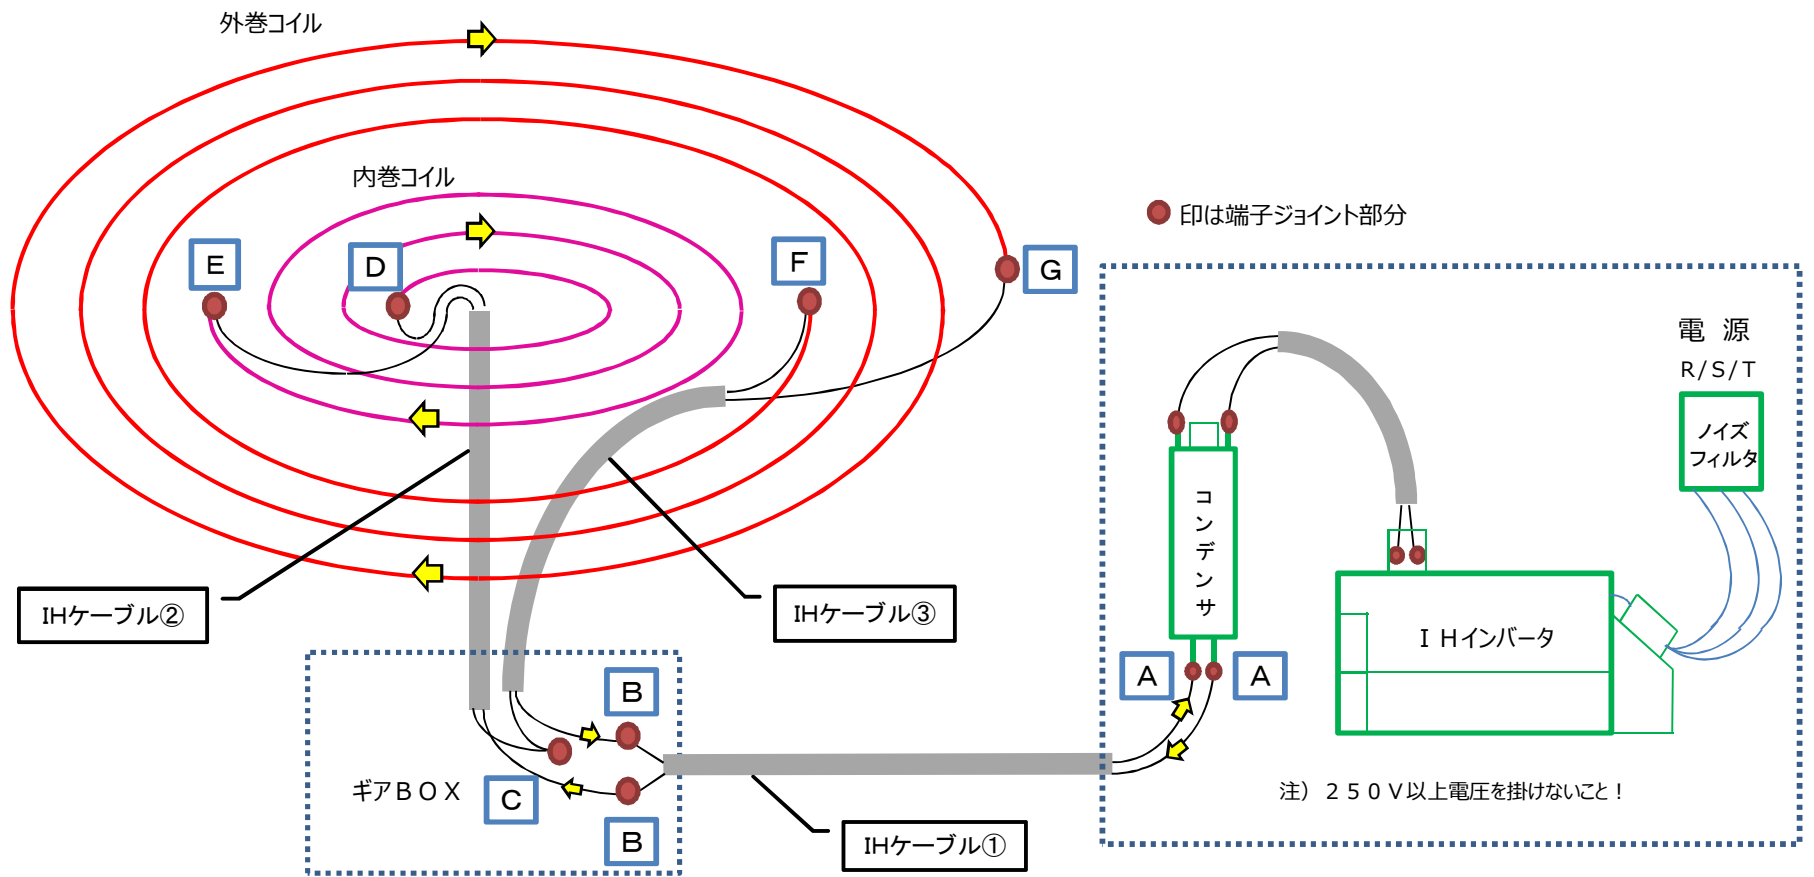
外巻コイル

内巻コイル

E

D

F

G

印は端子ジョイント部分

電 源

R/S/T

ノイズフィルタ

コンデンサ

IHケーブル②

IHケーブル③

B

ギアＢＯＸ

C

B

IHケーブル①

A

A

ＩＨインバータ

注） ２５０Ｖ以上電圧を掛けないこと！